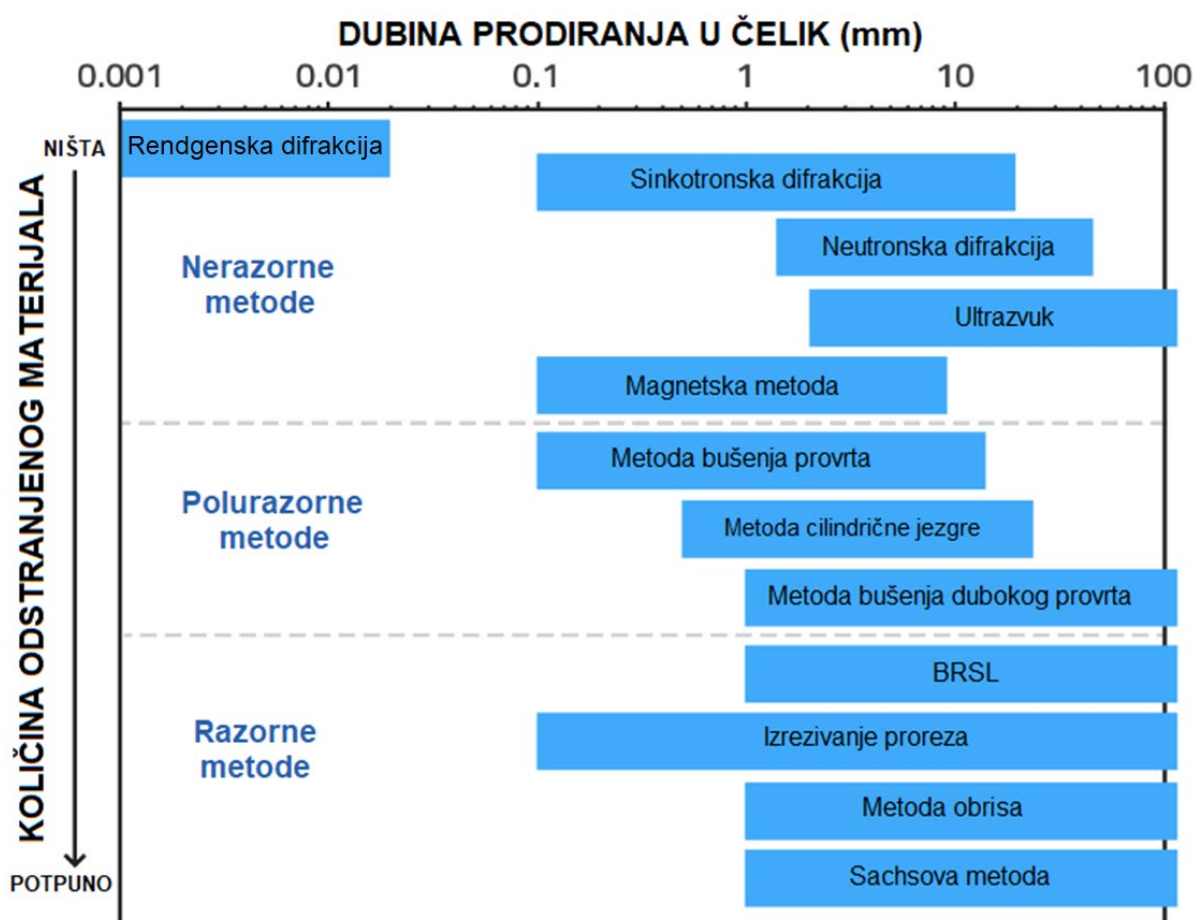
DUBINA PRODIRANJA U ČELIK (mm)

0.001 0.01 0.1 1 10 100

NIŠTA

KOLIČINA ODSTRANJENOG MATERIJALA

POTPUNO

Rendgenska difrakcija

Sinkotronska difrakcija

Neutronska difrakcija

Nerazorne metode

Ultrazvuk

Magnetska metoda

Metoda bušenja provrta

Polurazorne metode

Metoda cilindrične jezgre

Metoda bušenja dubokog provrta

BRSL

Razorne metode

Izrezivanje proreza

Metoda obrisa

Sachsova metoda